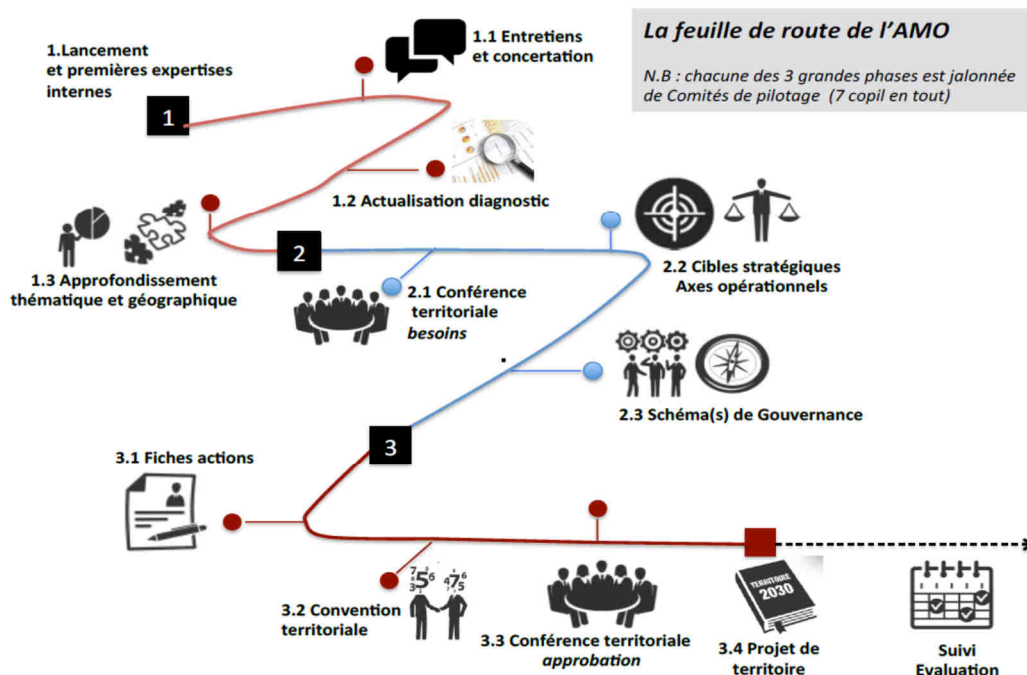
La feuille de route de l'AMO

N.B : chacune des 3 grandes phases est jalonnée de Comités de pilotage (7 copil en tout)

1.Lancement et premières expertises internes

1

1.1 Entretiens et concertation

1.2 Actualisation diagnostic

1.3 Approfondissement thématique et géographique

2

2.1 Conférence territoriale besoins

2.2 Cibles stratégiques Axes opérationnels

2.3 Schéma(s) de Gouvernance

3

3.1 Fiches actions

3.2 Convention territoriale

3.3 Conférence territoriale approbation

TERRITOIRE 2030

3.4 Projet de territoire

Suivi Evaluation